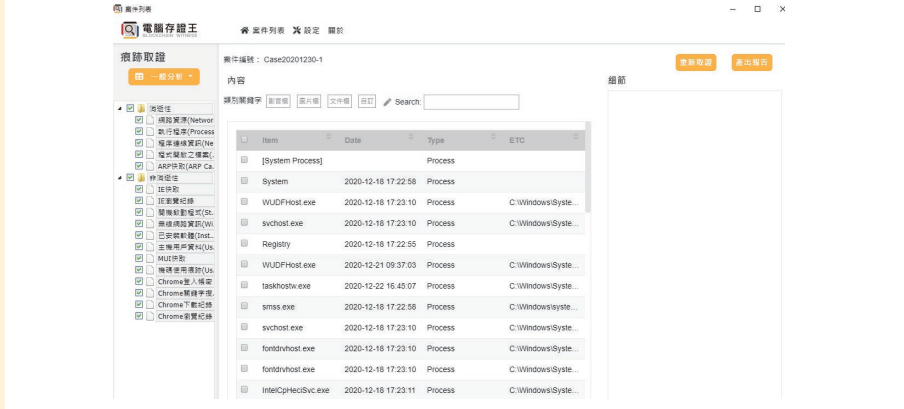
案件列表

電腦存證王 BLOCKCHAIN WITNESS

案件列表 設定 關於

痕跡取證

一般分析

揮發性
網路資源(Networ
執行程序(Process
程序連線資訊(Ne
程式開啟之檔案(
ARP快取(ARP Ca
非揮發性
IE快取
IE瀏覽紀錄
開機啟動程式(St
無線網路資訊(Wi
已安裝軟體(Inst
主機用戶資料(Us
MUI快取
機碼使用痕跡(Us
Chrome登入帳密
Chrome關鍵字搜
Chrome下載紀錄
Chrome瀏覽紀錄

案件編號： Case20201230-1

內容

類別關鍵字 新增檔 圖片檔 文件檔 目訂 Search:

重新取證 產出報告

細節

| | Item | Date | Type | ETC |
|---|---|---|---|---|
| | [System Process] | | Process | |
| | System | 2020-12-18 17:22:58 | Process | |
| | WUDFHost.exe | 2020-12-18 17:23:10 | Process | C:\Windows\Syste... |
| | svchost.exe | 2020-12-18 17:23:10 | Process | C:\Windows\Syste... |
| | Registry | 2020-12-18 17:22:55 | Process | |
| | WUDFHost.exe | 2020-12-21 09:37:03 | Process | C:\Windows\Syste... |
| | taskhostw.exe | 2020-12-22 16:45:07 | Process | C:\Windows\Syste... |
| | smss.exe | 2020-12-18 17:22:58 | Process | C:\Windows\Syste... |
| | svchost.exe | 2020-12-18 17:23:10 | Process | C:\Windows\Syste... |
| | fontdrvhost.exe | 2020-12-18 17:23:10 | Process | C:\Windows\Syste... |
| | fontdrvhost.exe | 2020-12-18 17:23:10 | Process | C:\Windows\Syste... |
| | IntelCpHeciSvc.exe | 2020-12-18 17:23:11 | Process | C:\Windows\Syste... |